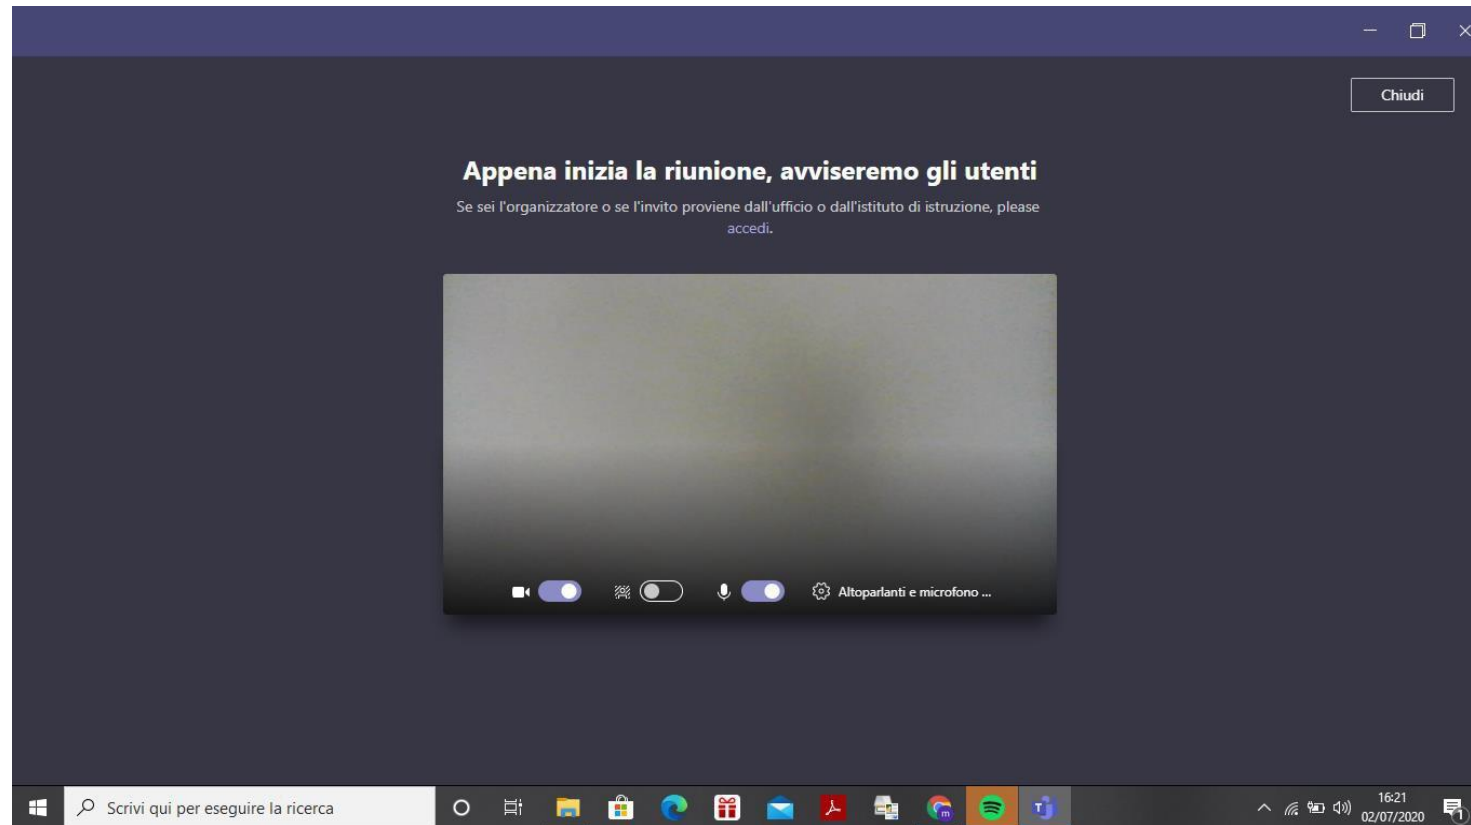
Chiudi

Appena inizia la riunione, avviseremo gli utenti

Se sei l'organizzatore o se l'invito proviene dall'ufficio o dall'istituto di istruzione, please accedi.

Altoparlanti e microfono ...

Scrivi qui per eseguire la ricerca

16:21
02/07/2020